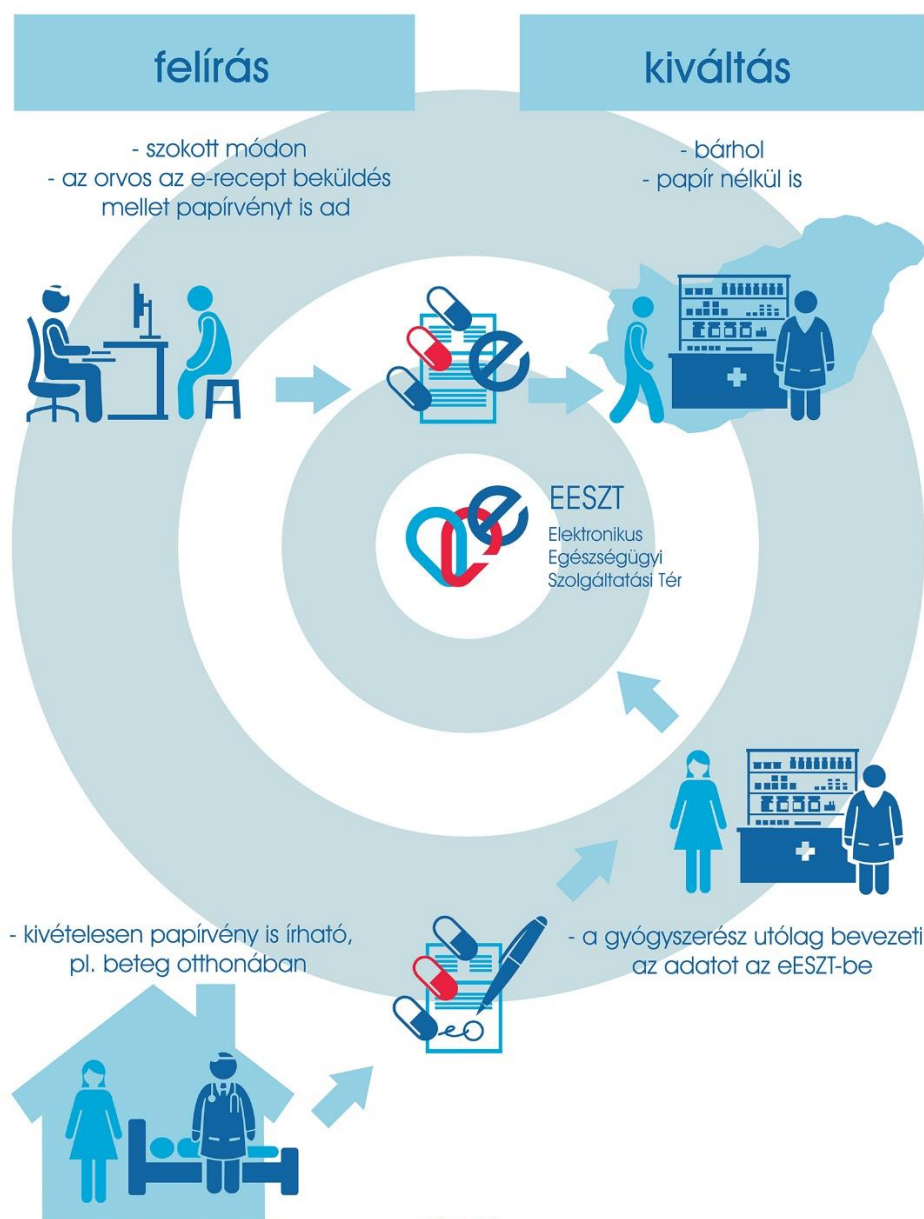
felírás

kiváltás

- szokott módon
- az orvos az e-recept beküldés mellet papírvényt is ad

- bárhol
- papír nélkül is

EESZT
Elektronikus Egészségügyi Szolgáltatási Tér

- kivételesen papírvény is írható, pl. beteg otthonában

- a gyógyszerész utólag bevezeti az adatot az eESZT-be